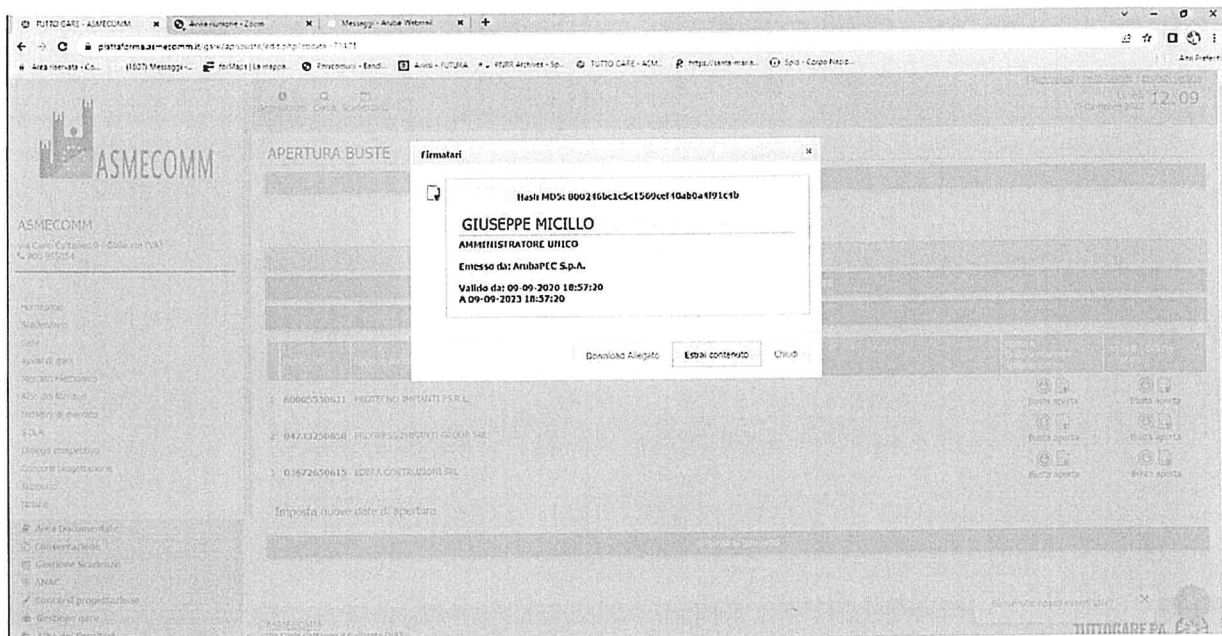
TUTTO GARE - ASMECOMM
Avvia riunione - Zoom
Messaggi - Aruba Webmail
piattaforma.asmecomm.it/gare/aperture/edit.php?codice=71471
ASMECOMM
ASMECOMM
APERTURA BUSTE
Firmatari
Hash MD5: 800216bc1c5c1560cef10ab0a4f91c1b
GIUSEPPE MICILLO
AMMINISTRATORE UNICO
Emesso da: ArubaPEC S.p.A.
Valido da: 09-09-2020 18:57:20
A 09-09-2023 18:57:20
Download Allegato
Estrai contenuto
Chiudi
1 80005530631 PROTECNO IMPIANTI S.R.L.
2 04733250650 PROGRESS IMPIANTI GROUP SRL
3 03672650615 EDIFICA COSTRUZIONI SRL
Busta aperta
Busta aperta
Busta aperta
Busta aperta
Busta aperta
Busta aperta
Imposta nuove date di apertura
Area Documentale
Conservazione
Gestione Scadenze
ANAC
Concorsi progettazione
Gestione gare
12:09
TUTTOGARE PA